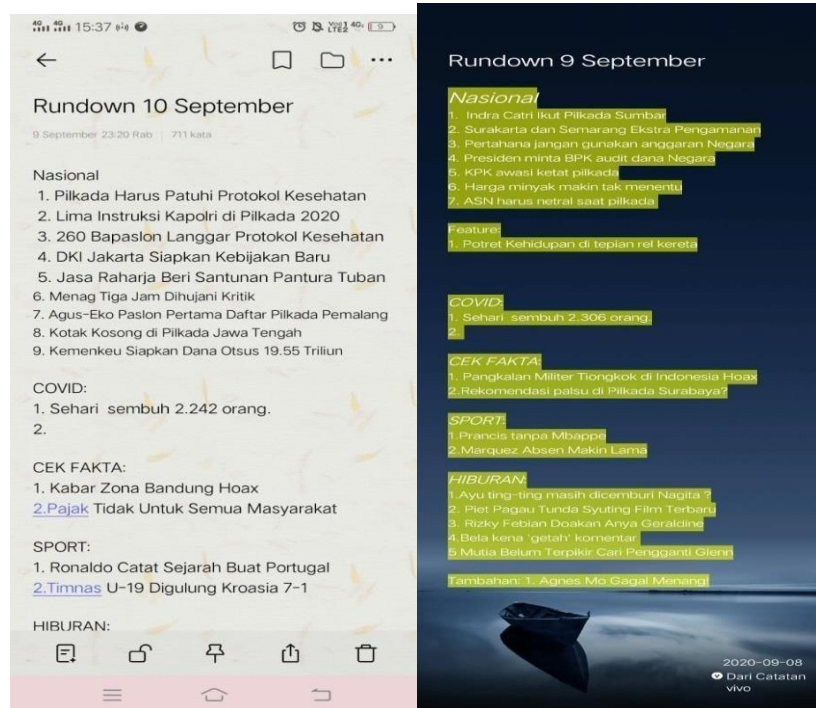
15:37

Rundown 10 September

9 September 23:20 Rab | 711 kata

Nasional
1. Pilkada Harus Patuhi Protokol Kesehatan
2. Lima Instruksi Kapolri di Pilkada 2020
3. 260 Bapaslon Langgar Protokol Kesehatan
4. DKI Jakarta Siapkan Kebijakan Baru
5. Jasa Raharja Beri Santunan Pantura Tuban
6. Menag Tiga Jam Dihujani Kritik
7. Agus-Eko Paslon Pertama Daftar Pilkada Pemalang
8. Kotak Kosong di Pilkada Jawa Tengah
9. Kemenkeu Siapkan Dana Otsus 19.55 Triliun

COVID:
1. Sehari sembuh 2.242 orang.
2.

CEK FAKTA:
1. Kabar Zona Bandung Hoax
2.Pajak Tidak Untuk Semua Masyarakat

SPORT:
1. Ronaldo Catat Sejarah Buat Portugal
2.Timnas U-19 Digulung Kroasia 7-1

HIBURAN:

Rundown 9 September

Nasional
1. Indra Catri Ikut Pilkada Sumbar
2. Surakarta dan Semarang Ekstra Pengamanan
3. Pertahana jangan gunakan anggaran Negara
4. Presiden minta BPK audit dana Negara
5. KPK awasi ketat pilkada
6. Harga minyak makin tak menentu
7. ASN harus netral saat pilkada

Feature:
1. Potret Kehidupan di tepian rel kereta

COVID:
1. Sehari sembuh 2.306 orang
2.

CEK FAKTA:
1. Pangkalan Militer Tiongkok di Indonesia Hoax
2.Rekomendasi palsu di Pilkada Surabaya?

SPORT:
1.Prancis tanpa Mbappe
2.Marquez Absen Makin Lama

HIBURAN:
1.Ayu ting-ting masih dicemburi Nagita ?
2. Piet Pagau Tunda Syuting Film Terbaru
3. Rizky Febian Doakan Anya Geraldine
4.Bela kena 'getah' komentar
5.Mutia Belum Terpikir Cari Pengganti Glenn

Tambahan: 1. Agnes Mo Gagal Menang!

2020-09-08
Dari Catatan vivo